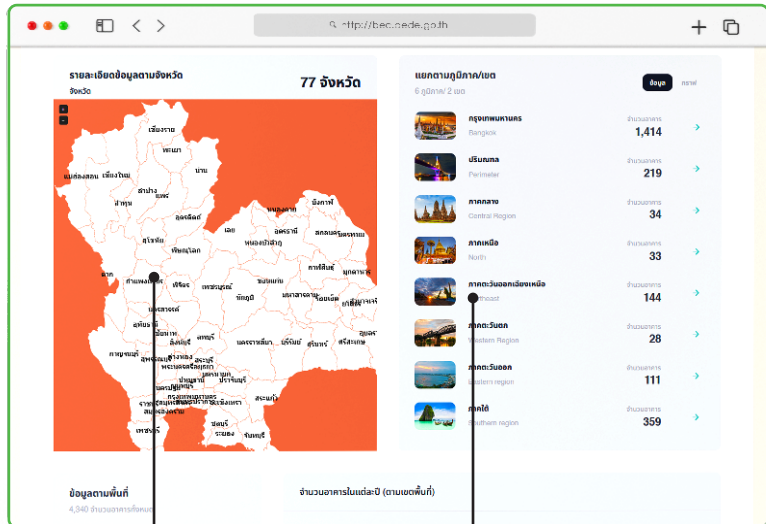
http://bec.oede.go.th

รายละเอียดข้อมูลตามจังหวัด
จังหวัด
77 จังหวัด

+
-

เชียงราย
พะเยา
น่าน
แม่ฮ่องสอน
เชียงใหม่
ลำปาง
แพร่
ลำพูน
อุตรดิตถ์
สุโขทัย
พิษณุโลก
เลย
หนองบัวลำภู
อุดรธานี
หนองคาย
สกลนคร
นครพนม
ตาก
กำแพงเพชร
พิจิตร
เพชรบูรณ์
ขอนแก่น
กาฬสินธุ์
มุกดาหาร
นครสวรรค์
ชัยภูมิ
มหาสารคาม
ร้อยเอ็ด
อุทัยธานี
ชัยนาท
ลพบุรี
นครราชสีมา
บุรีรัมย์
สุรินทร์
ศรีสะเกษ
สุพรรณบุรี
กาญจนบุรี
สระบุรี
ปราจีนบุรี
สระแก้ว
ราชบุรี
สมุทรสงคราม
ชลบุรี
ระยอง
จันทบุรี
เพชรบุรี

แยกตามภูมิภาค/เขต
6 ภูมิภาค/ 2 เขต
ข้อมูล
กราฟ

กรุงเทพมหานคร
Bangkok
จำนวนอาคาร
1,414

ปริมณฑล
Perimeter
จำนวนอาคาร
219

ภาคกลาง
Central Region
จำนวนอาคาร
34

ภาคเหนือ
North
จำนวนอาคาร
33

ภาคตะวันออกเฉียงเหนือ
Northeast
จำนวนอาคาร
144

ภาคตะวันตก
Western Region
จำนวนอาคาร
28

ภาคตะวันออก
Eastern region
จำนวนอาคาร
111

ภาคใต้
Southern region
จำนวนอาคาร
359

ข้อมูลตามพื้นที่
4,340 จำนวนอาคารทั้งหมด
จำนวนอาคารในแต่ละปี (ตามเขตพื้นที่)